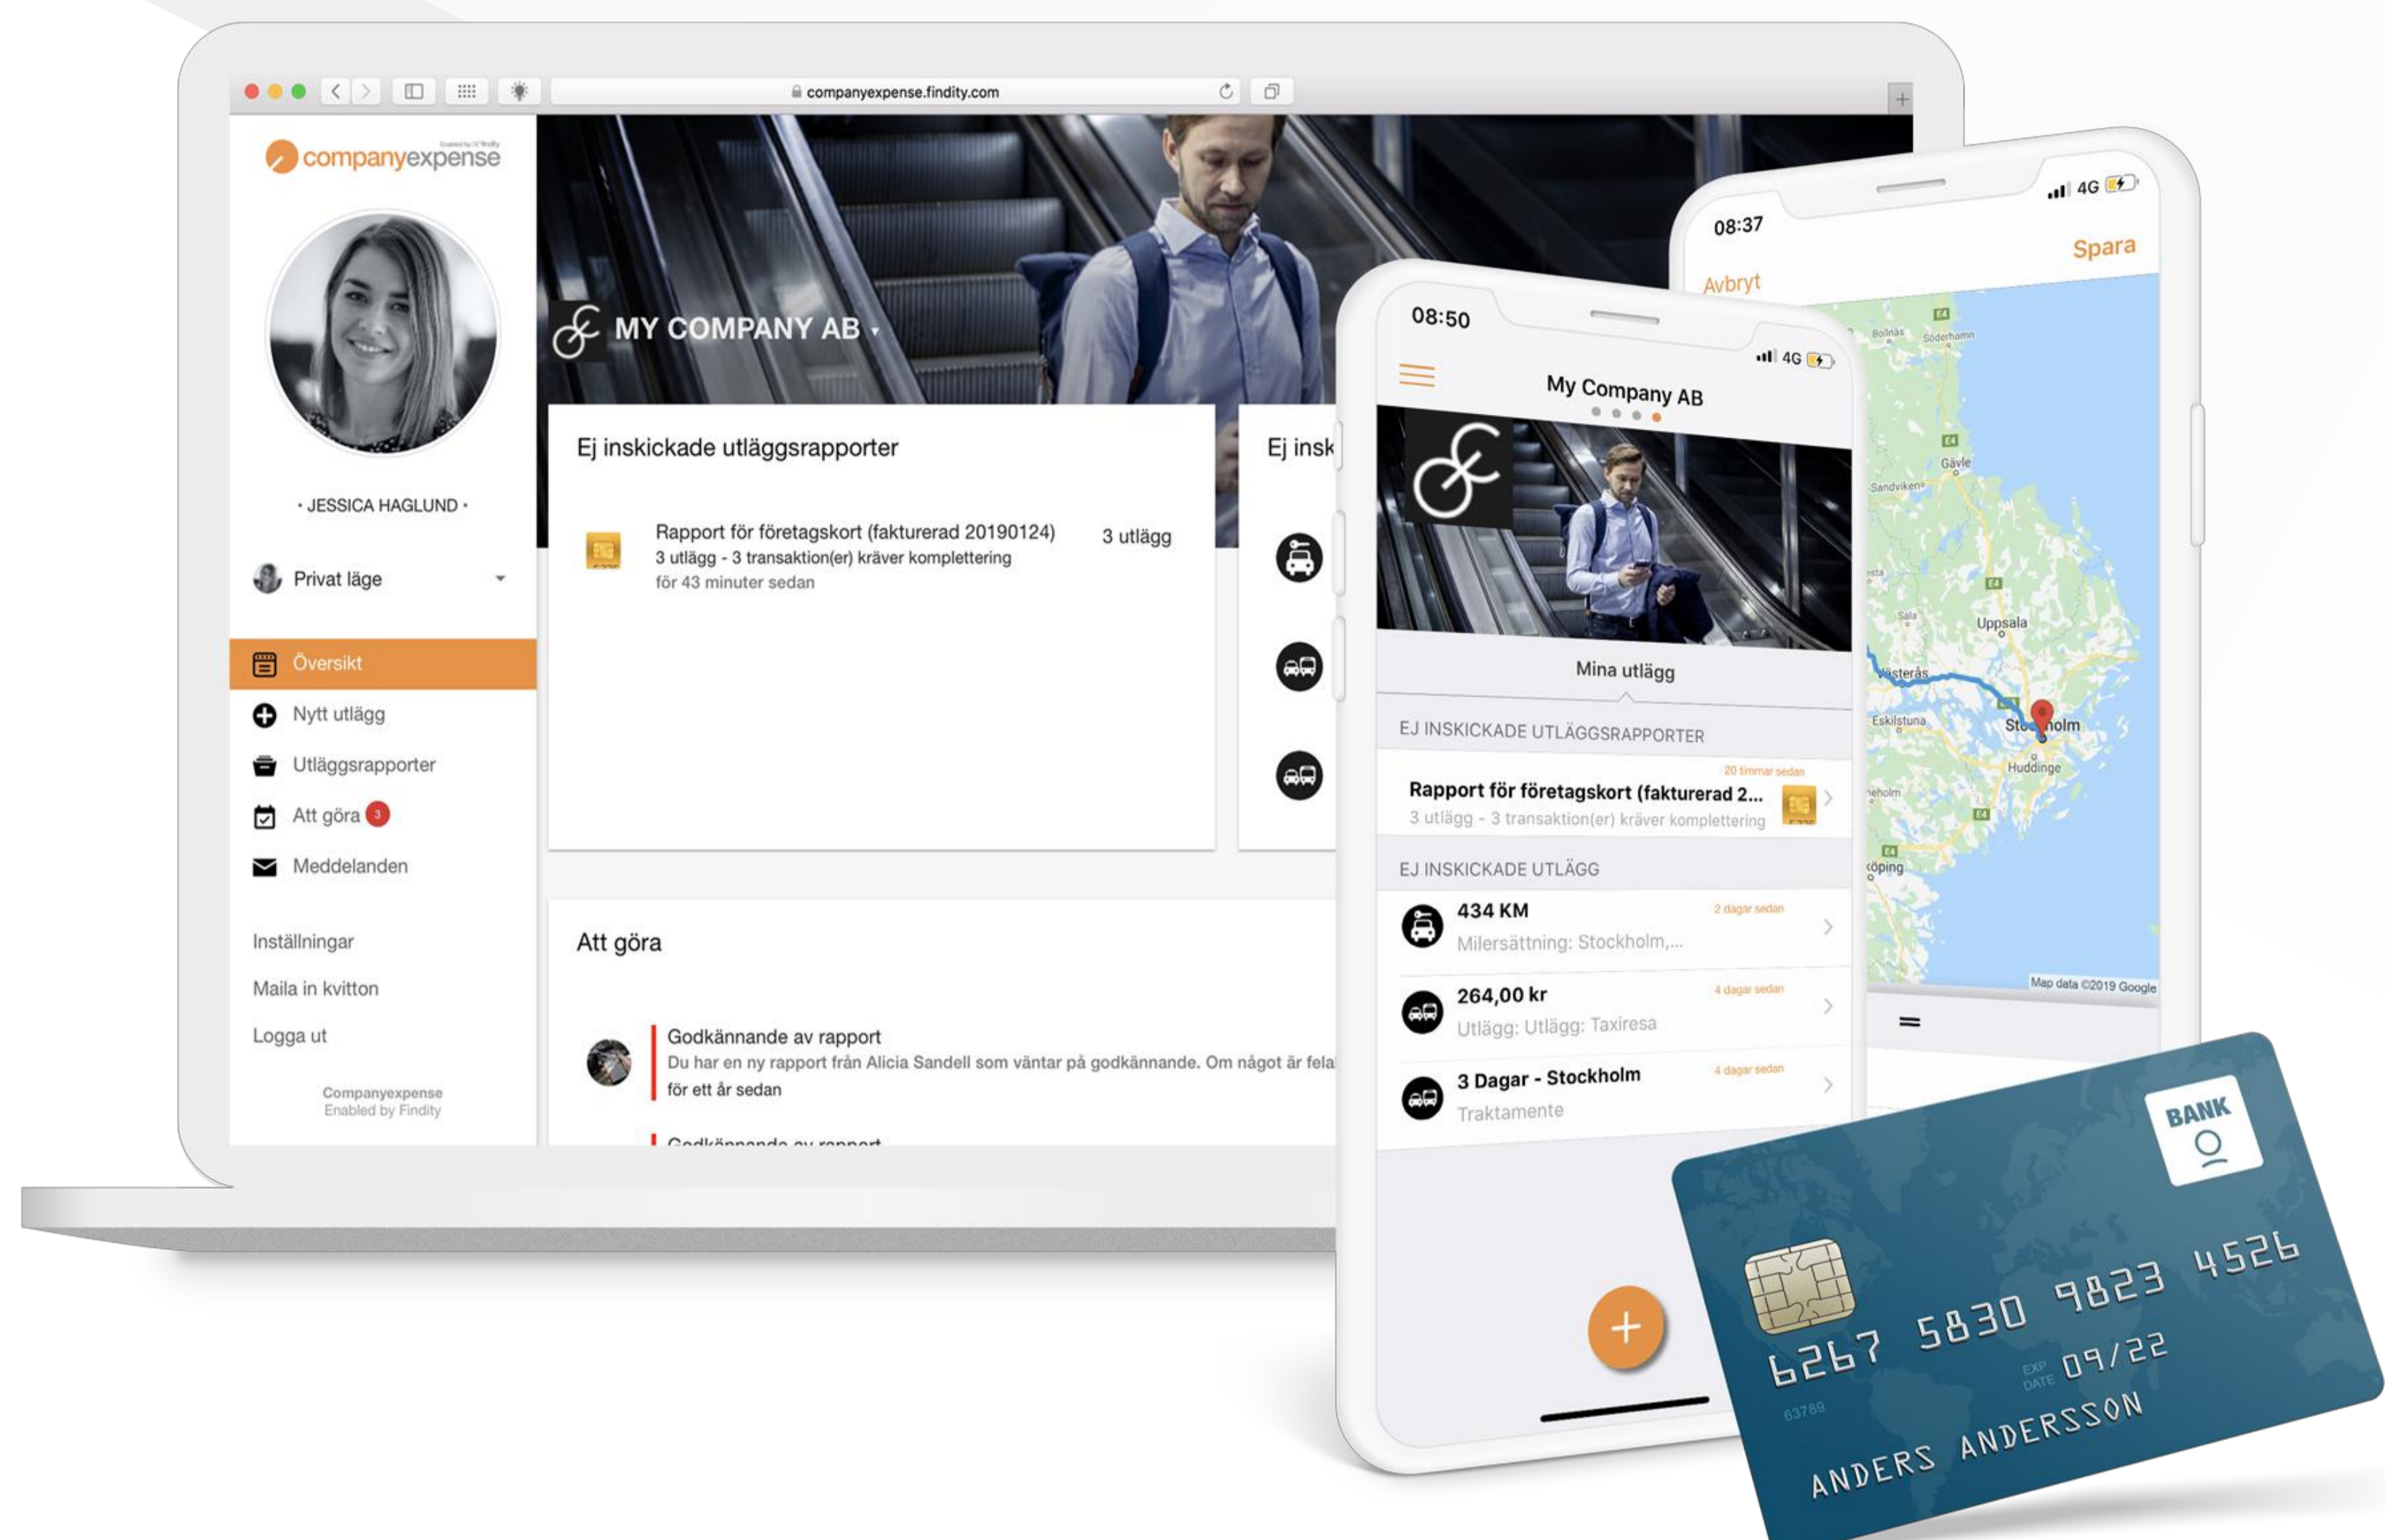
companyexpense.findity.com

companyexpense

• JESSICA HAGLUND •

Privat läge

Översikt
Nytt utlägg
Utläggsrapporter
Att göra 3
Meddelanden

Inställningar
Maila in kvitton
Logga ut

Companyexpense
Enabled by Findity

MY COMPANY AB

Ej inskickade utläggsrapporter

Rapport för företagskort (fakturerad 20190124)
3 utlägg - 3 transaktion(er) kräver komplettering
för 43 minuter sedan
3 utlägg

Ej insk

Att göra

Godkännande av rapport
Du har en ny rapport från Alicia Sandell som väntar på godkännande. Om något är fela
för ett år sedan

Godkännande av rapport

08:50
4G
My Company AB

Mina utlägg

EJ INSKICKADE UTLÄGGSRAPPORTER
20 timmar sedan
Rapport för företagskort (fakturerad 2...
3 utlägg - 3 transaktion(er) kräver komplettering

EJ INSKICKADE UTLÄGG
434 KM
2 dagar sedan
Milersättning: Stockholm,...

264,00 kr
4 dagar sedan
Utlägg: Utlägg: Taxiresa

3 Dagar - Stockholm
4 dagar sedan
Traktamente

08:37
4G
Avbryt
Spara

Gävle
Sandviken
Uppsala
Västerås
Eskilstuna
Stockholm
Huddinge
Map data ©2019 Google

BANK
6267 5830 9823 4526
EXP DATE 09/22
ANDERS ANDERSSON